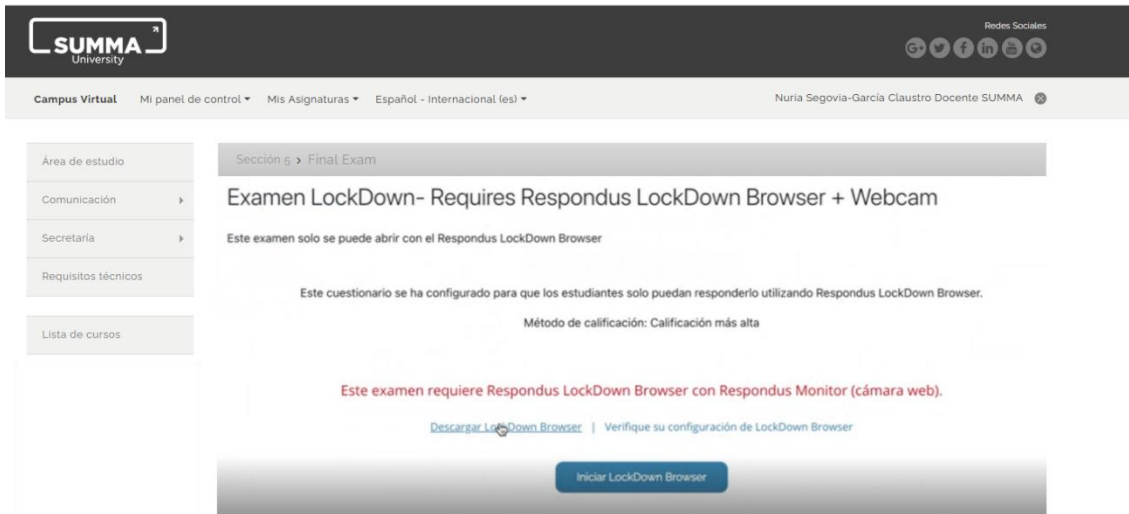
SUMMA University

Redes Sociales

Campus Virtual Mi panel de control ▾ Mis Asignaturas ▾ Español - Internacional (es) ▾

Nuria Segovia-García Claustro Docente SUMMA

Área de estudio

Comunicación

Secretaría

Requisitos técnicos

Lista de cursos

Sección 5 › Final Exam

Examen LockDown- Requires Respondus LockDown Browser + Webcam

Este examen solo se puede abrir con el Respondus LockDown Browser

Este cuestionario se ha configurado para que los estudiantes solo puedan responderlo utilizando Respondus LockDown Browser.

Método de calificación: Calificación más alta

Este examen requiere Respondus LockDown Browser con Respondus Monitor (cámara web).

Descargar LockDown Browser | Verifique su configuración de LockDown Browser

Iniciar LockDown Browser